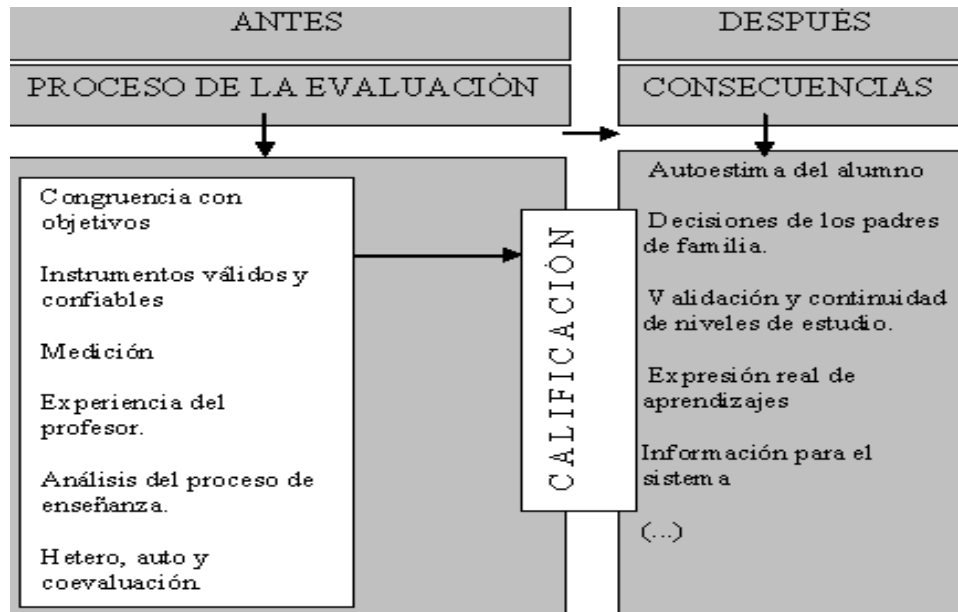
ANTES

DESPUÉS

PROCESO DE LA EVALUACIÓN

CONSECUENCIAS

Congruencia con objetivos

Instrumentos válidos y confiables

Medición

Experiencia del profesor.

Análisis del proceso de enseñanza.

Hetero, auto y coevaluación.

CALIFICACIÓN

Autoestima del alumno

Decisiones de los padres de familia.

Validación y continuidad de niveles de estudio.

Expresión real de aprendizajes

Información para el sistema

(...)